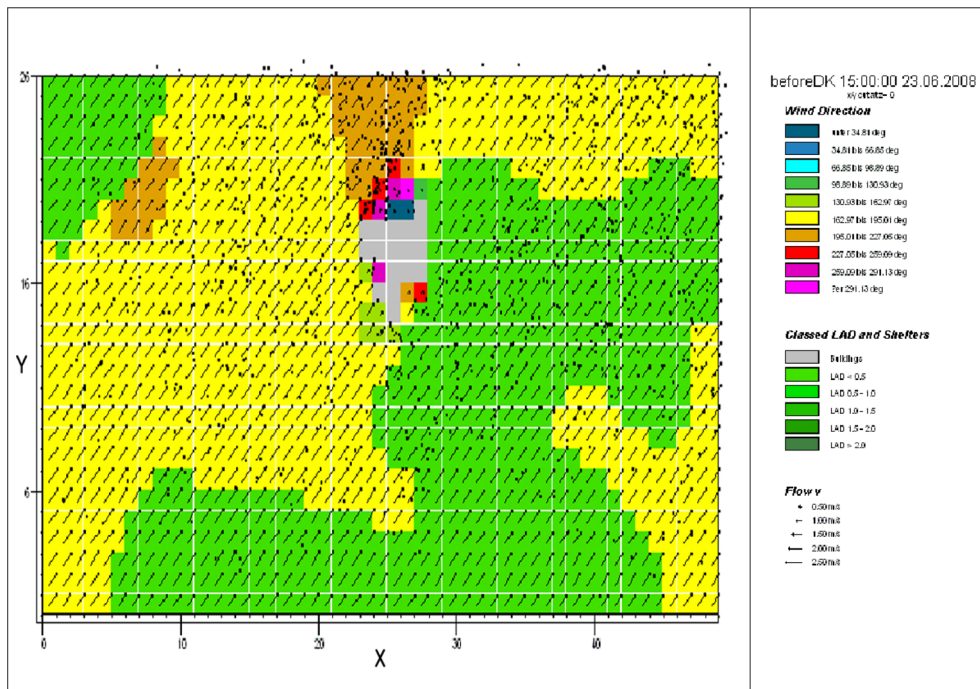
26

16

6

Y

0
10
20
30
40

X

beforeDK 15:00:00 23.06.2008
x/y cutatz= 0

Wind Direction
unter 34.81 deg
34.81 bis 66.85 deg
66.85 bis 98.89 deg
98.89 bis 130.93 deg
130.93 bis 162.97 deg
162.97 bis 195.01 deg
195.01 bis 227.05 deg
227.05 bis 259.09 deg
259.09 bis 291.13 deg
?er 291.13 deg

Classed LAD and Shelters
Buildings
LAD < 0.5
LAD 0.5 - 1.0
LAD 1.0 - 1.5
LAD 1.5 - 2.0
LAD > 2.0

Flow v
0.50 m/s
1.00 m/s
1.50 m/s
2.00 m/s
2.50 m/s